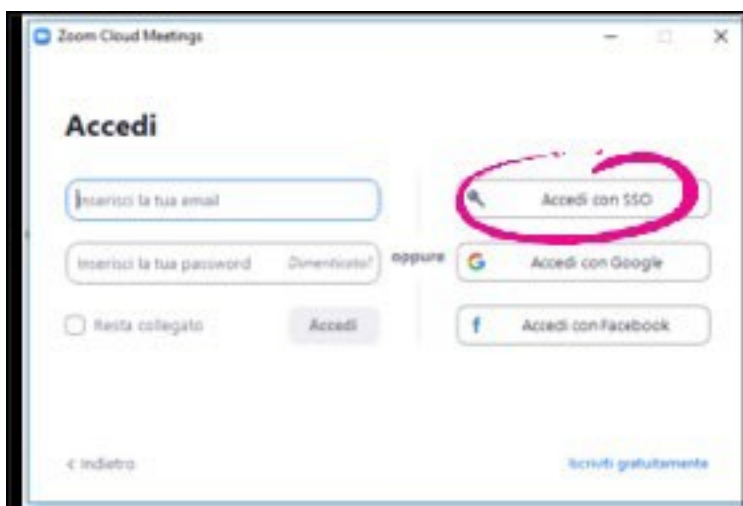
Zoom Cloud Meetings

Accedi

Inserisci la tua email

Inserisci la tua password Dimenticato?

oppure

Resta collegato

Accedi

Accedi con SSO

Accedi con Google

Accedi con Facebook

< Indietro

Iscriviti gratuitamente